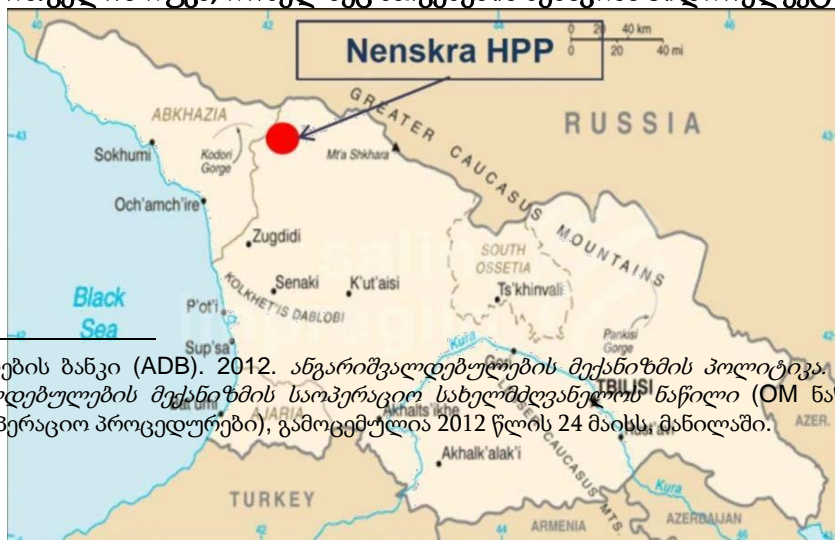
Nenskra HPP

0 20 40 km
0 20 40 mi

ABKHAZIA
Sokhumi
Kodori Gorge
Mt'a Shkhara
GREATER CAUCASUS MOUNTAINS
RUSSIA
Och'amch'ire
Zugdidi
Senaki
K'ut'aisi
KOLKHET'IS DABLOBI
SOUTH OSSETIA
Ts'khinvali
Black Sea
P'ot'i
Sup'sa
Pankisi Gorge
Kura
TBILISI
AJARIA
Akhalts'ikhe
Akhalk'alak'i
AZER.
TURKEY
ARMENIA
AZERBAIJAN
Kura

ების ბანკი (ADB). 2012. ანგარიშვალდებულების მექანიზმის პოლიტიკა. ალდებულების მექანიზმის საოპერაციო სახელმძღვანელოს ნაწილი (OM ნაწ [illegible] პერაციო პროცედურები), გამოცემულია 2012 წლის 24 მაისს, მანილაში.